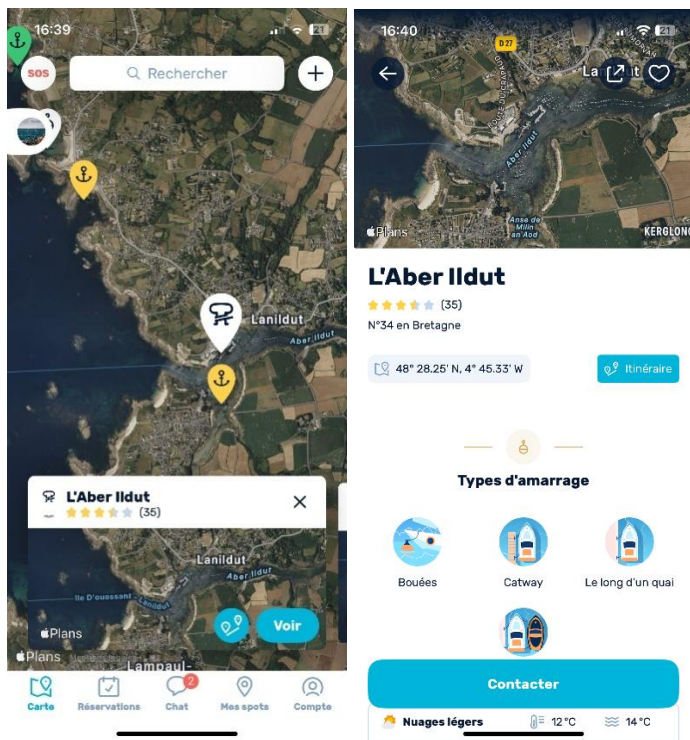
16:39

SOS

Rechercher

+

Lanildut

Aber Ildut

L'Aber Ildut

(35)

Lanildut

Aber Ildut

Ile D'ouessant - Lanildut

Plans

Voir

Plans

Lampaul-

Carte

Réservations

2

Chat

Mes spots

Compte

16:40

D 27

Aber Ildut

Anse de Milin an Aod

Plans

KERGLON

L'Aber Ildut

(35)

N°34 en Bretagne

48° 28.25' N, 4° 45.33' W

Itinéraire

Types d'amarrage

Bouées

Catway

Le long d'un quai

Contacter

Nuages légers

12°C

14°C